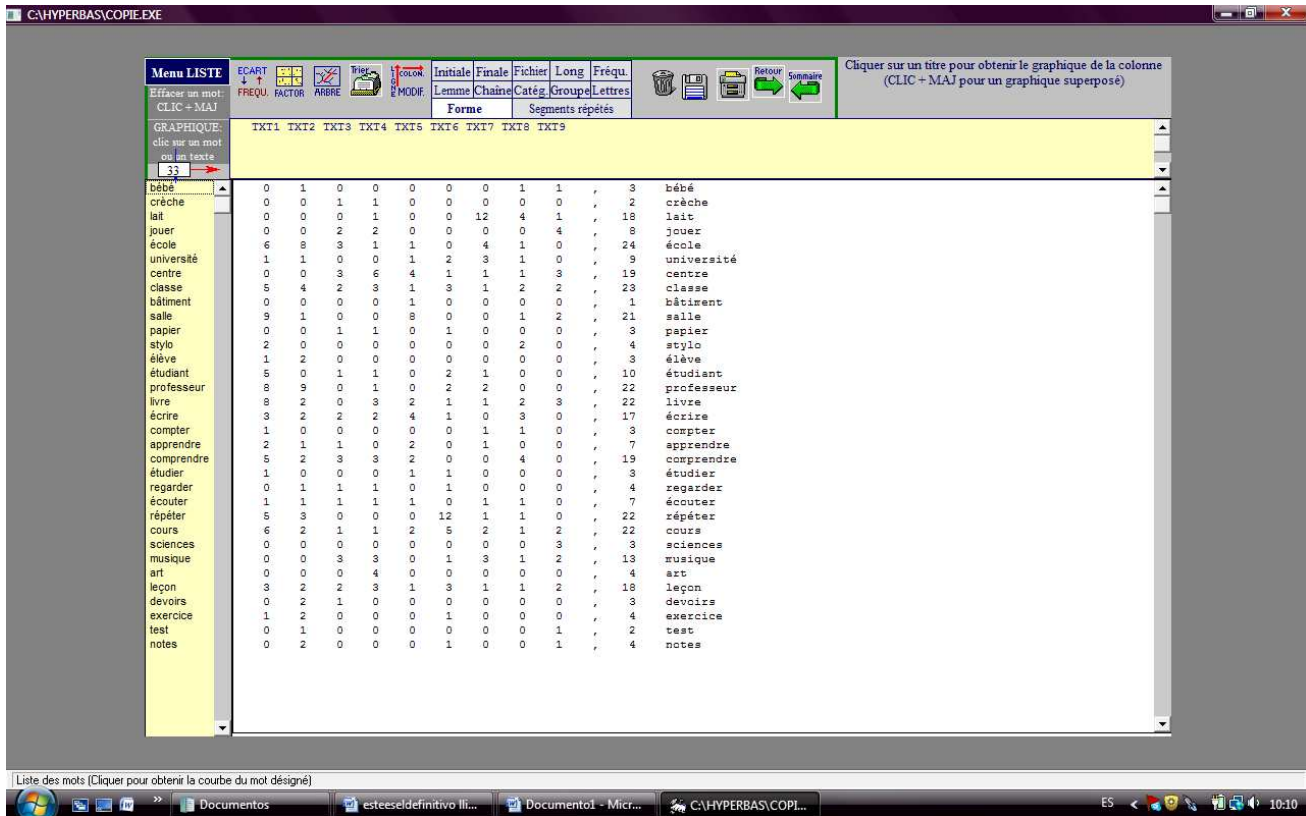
C:\HYPERBAS\COPIE.EXE

Menu LISTE
Effacer un mot: CLIC + MAJ

ECART FREQU. FACTOR ARBRE Trier COLON. MODIF.

| Initiale | Finale | Fichier | Long | Fréqu. |
|---|---|---|---|---|
| Lemme | Chaîne | Catég. | Groupe | Lettres |
| Forme | | Segments répétés | | |

Retour Sommaire

Cliquer sur un titre pour obtenir le graphique de la colonne (CLIC + MAJ pour un graphique superposé)

GRAPHIQUE: clic sur un mot ou un texte
33

TXT1 TXT2 TXT3 TXT4 TXT5 TXT6 TXT7 TXT8 TXT9

| | TXT1 | TXT2 | TXT3 | TXT4 | TXT5 | TXT6 | TXT7 | TXT8 | TXT9 | | | |
|---|---|---|---|---|---|---|---|---|---|---|---|---|
| bébé | 0 | 1 | 0 | 0 | 0 | 0 | 0 | 1 | 1 | , | 3 | bébé |
| crèche | 0 | 0 | 1 | 1 | 0 | 0 | 0 | 0 | 0 | , | 2 | crèche |
| lait | 0 | 0 | 0 | 1 | 0 | 0 | 12 | 4 | 1 | , | 18 | lait |
| jouer | 0 | 0 | 2 | 2 | 0 | 0 | 0 | 0 | 4 | , | 8 | jouer |
| école | 6 | 8 | 3 | 1 | 1 | 0 | 4 | 1 | 0 | , | 24 | école |
| université | 1 | 1 | 0 | 0 | 1 | 2 | 3 | 1 | 0 | , | 9 | université |
| centre | 0 | 0 | 3 | 6 | 4 | 1 | 1 | 1 | 3 | , | 19 | centre |
| classe | 5 | 4 | 2 | 3 | 1 | 3 | 1 | 2 | 2 | , | 23 | classe |
| bâtiment | 0 | 0 | 0 | 0 | 1 | 0 | 0 | 0 | 0 | , | 1 | bâtiment |
| salle | 9 | 1 | 0 | 0 | 8 | 0 | 0 | 1 | 2 | , | 21 | salle |
| papier | 0 | 0 | 1 | 1 | 0 | 1 | 0 | 0 | 0 | , | 3 | papier |
| stylo | 2 | 0 | 0 | 0 | 0 | 0 | 0 | 2 | 0 | , | 4 | stylo |
| élève | 1 | 2 | 0 | 0 | 0 | 0 | 0 | 0 | 0 | , | 3 | élève |
| étudiant | 5 | 0 | 1 | 1 | 0 | 2 | 1 | 0 | 0 | , | 10 | étudiant |
| professeur | 8 | 9 | 0 | 1 | 0 | 2 | 2 | 0 | 0 | , | 22 | professeur |
| livre | 8 | 2 | 0 | 3 | 2 | 1 | 1 | 2 | 3 | , | 22 | livre |
| écrire | 3 | 2 | 2 | 2 | 4 | 1 | 0 | 3 | 0 | , | 17 | écrire |
| compter | 1 | 0 | 0 | 0 | 0 | 0 | 1 | 1 | 0 | , | 3 | compter |
| apprendre | 2 | 1 | 1 | 0 | 2 | 0 | 1 | 0 | 0 | , | 7 | apprendre |
| comprendre | 5 | 2 | 3 | 3 | 2 | 0 | 0 | 4 | 0 | , | 19 | comprendre |
| étudier | 1 | 0 | 0 | 0 | 1 | 1 | 0 | 0 | 0 | , | 3 | étudier |
| regarder | 0 | 1 | 1 | 1 | 0 | 1 | 0 | 0 | 0 | , | 4 | regarder |
| écouter | 1 | 1 | 1 | 1 | 1 | 0 | 1 | 1 | 0 | , | 7 | écouter |
| répéter | 5 | 3 | 0 | 0 | 0 | 12 | 1 | 1 | 0 | , | 22 | répéter |
| cours | 6 | 2 | 1 | 1 | 2 | 5 | 2 | 1 | 2 | , | 22 | cours |
| sciences | 0 | 0 | 0 | 0 | 0 | 0 | 0 | 0 | 3 | , | 3 | sciences |
| musique | 0 | 0 | 3 | 3 | 0 | 1 | 3 | 1 | 2 | , | 13 | musique |
| art | 0 | 0 | 0 | 4 | 0 | 0 | 0 | 0 | 0 | , | 4 | art |
| leçon | 3 | 2 | 2 | 3 | 1 | 3 | 1 | 1 | 2 | , | 18 | leçon |
| devoirs | 0 | 2 | 1 | 0 | 0 | 0 | 0 | 0 | 0 | , | 3 | devoirs |
| exercice | 1 | 2 | 0 | 0 | 0 | 1 | 0 | 0 | 0 | , | 4 | exercice |
| test | 0 | 1 | 0 | 0 | 0 | 0 | 0 | 0 | 1 | , | 2 | test |
| notes | 0 | 2 | 0 | 0 | 0 | 1 | 0 | 0 | 1 | , | 4 | notes |

Liste des mots (Cliquer pour obtenir la courbe du mot désigné)

Documentos | esteeseldefinitivo lli... | Documento1 - Micr... | C:\HYPERBAS\COPI... | ES | 10:10